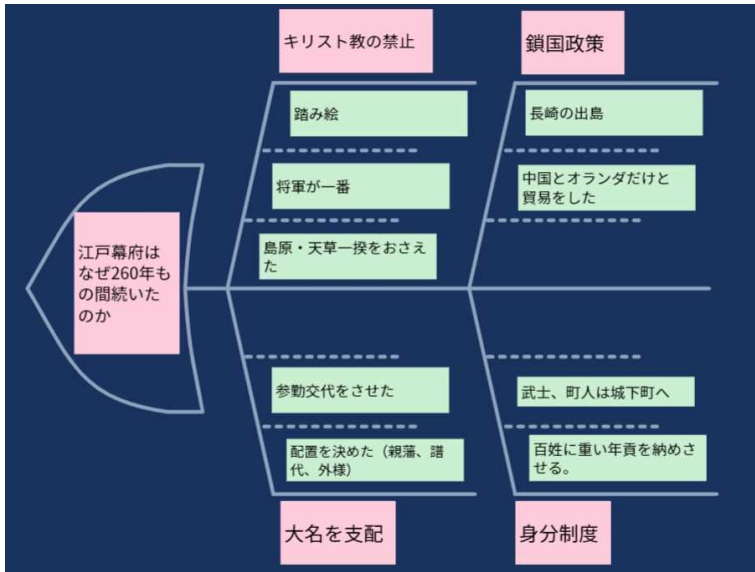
江戸幕府はなぜ260年もの間続いたのか

キリスト教の禁止

踏み絵

将軍が一番

島原・天草一揆をおさえた

鎖国政策

長崎の出島

中国とオランダだけと貿易をした

大名を支配

参勤交代をさせた

配置を決めた（親藩、譜代、外様）

身分制度

武士、町人は城下町へ

百姓に重い年貢を納めさせる。